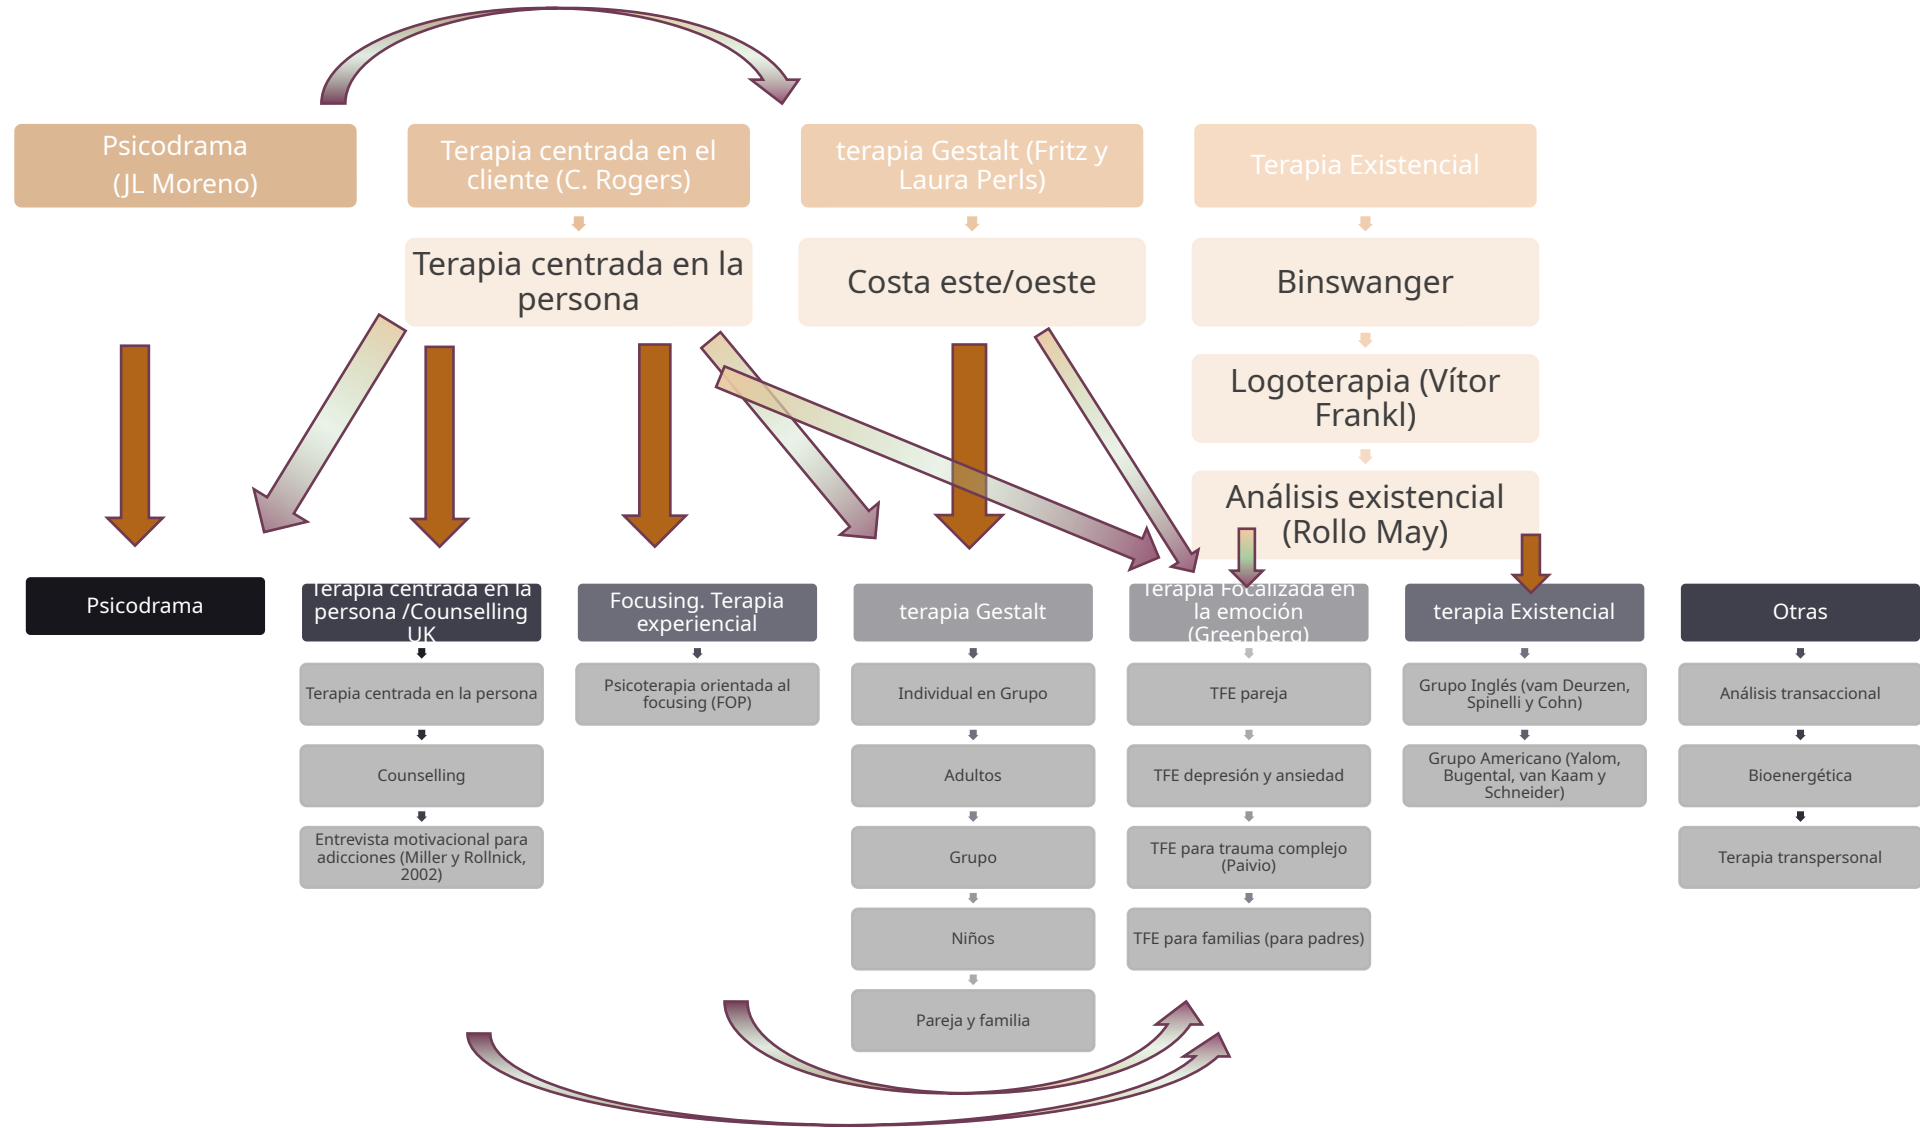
Psicodrama
(JL Moreno)

Terapia centrada en el cliente (C. Rogers)

Terapia centrada en la persona

terapia Gestalt (Fritz y Laura Perls)

Costa este/oeste

Terapia Existencial

Binswanger

Logoterapia (Vítor Frankl)

Análisis existencial (Rollo May)

Psicodrama

Terapia centrada en la persona /Counselling UK

Terapia centrada en la persona

Counselling

Entrevista motivacional para adicciones (Miller y Rollnick, 2002)

Focusing. Terapia experiencial

Psicoterapia orientada al focusing (FOP)

terapia Gestalt

Individual en Grupo

Adultos

Grupo

Niños

Pareja y familia

Terapia Focalizada en la emoción (Greenberg)

TFE pareja

TFE depresión y ansiedad

TFE para trauma complejo (Paivio)

TFE para familias (para padres)

terapia Existencial

Grupo Inglés (vam Deurzen, Spinelli y Cohn)

Grupo Americano (Yalom, Bugental, van Kaam y Schneider)

Otras

Análisis transaccional

Bioenergética

Terapia transpersonal